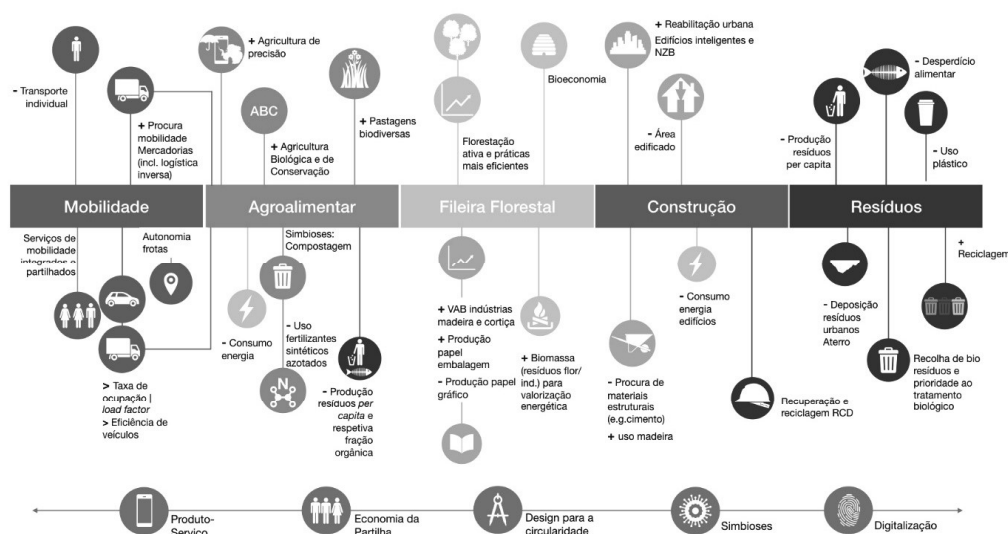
Mobilidade

- Transporte individual

+ Procura mobilidade Mercadorias (incl. logística inversa)

Serviços de mobilidade integrados e partilhados

Autonomia frotas

> Taxa de ocupação | *load factor*
> Eficiência de veículos

Agroalimentar

+ Agricultura de precisão

ABC

+ Agricultura Biológica e de Conservação

+ Pastagens biodiversas

Simbioses: Compostagem

- Consumo energia

- Uso fertilizantes sintéticos azotados

N

- Produção resíduos *per capita* e respetiva fração orgânica

Fileira Florestal

Florestação ativa e práticas mais eficientes

Bioeconomia

+ VAB indústrias madeira e cortiça

+ Produção papel embalagem

- Produção papel gráfico

+ Biomassa (resíduos flor/ ind.) para valorização energética

Construção

+ Reabilitação urbana
Edifícios inteligentes e NZB

- Área edificado

- Consumo energia edifícios

- Procura de materiais estruturais (e.g.cimento)

+ uso madeira

Recuperação e reciclagem RCD

Resíduos

- Desperdício alimentar

- Produção resíduos per capita

- Uso plástico

+ Reciclagem

- Deposição resíduos urbanos Aterro

Recolha de bio resíduos e prioridade ao tratamento biológico

Produto-Serviço

Economia da Partilha

Design para a circularidade

Simbioses

Digitalização